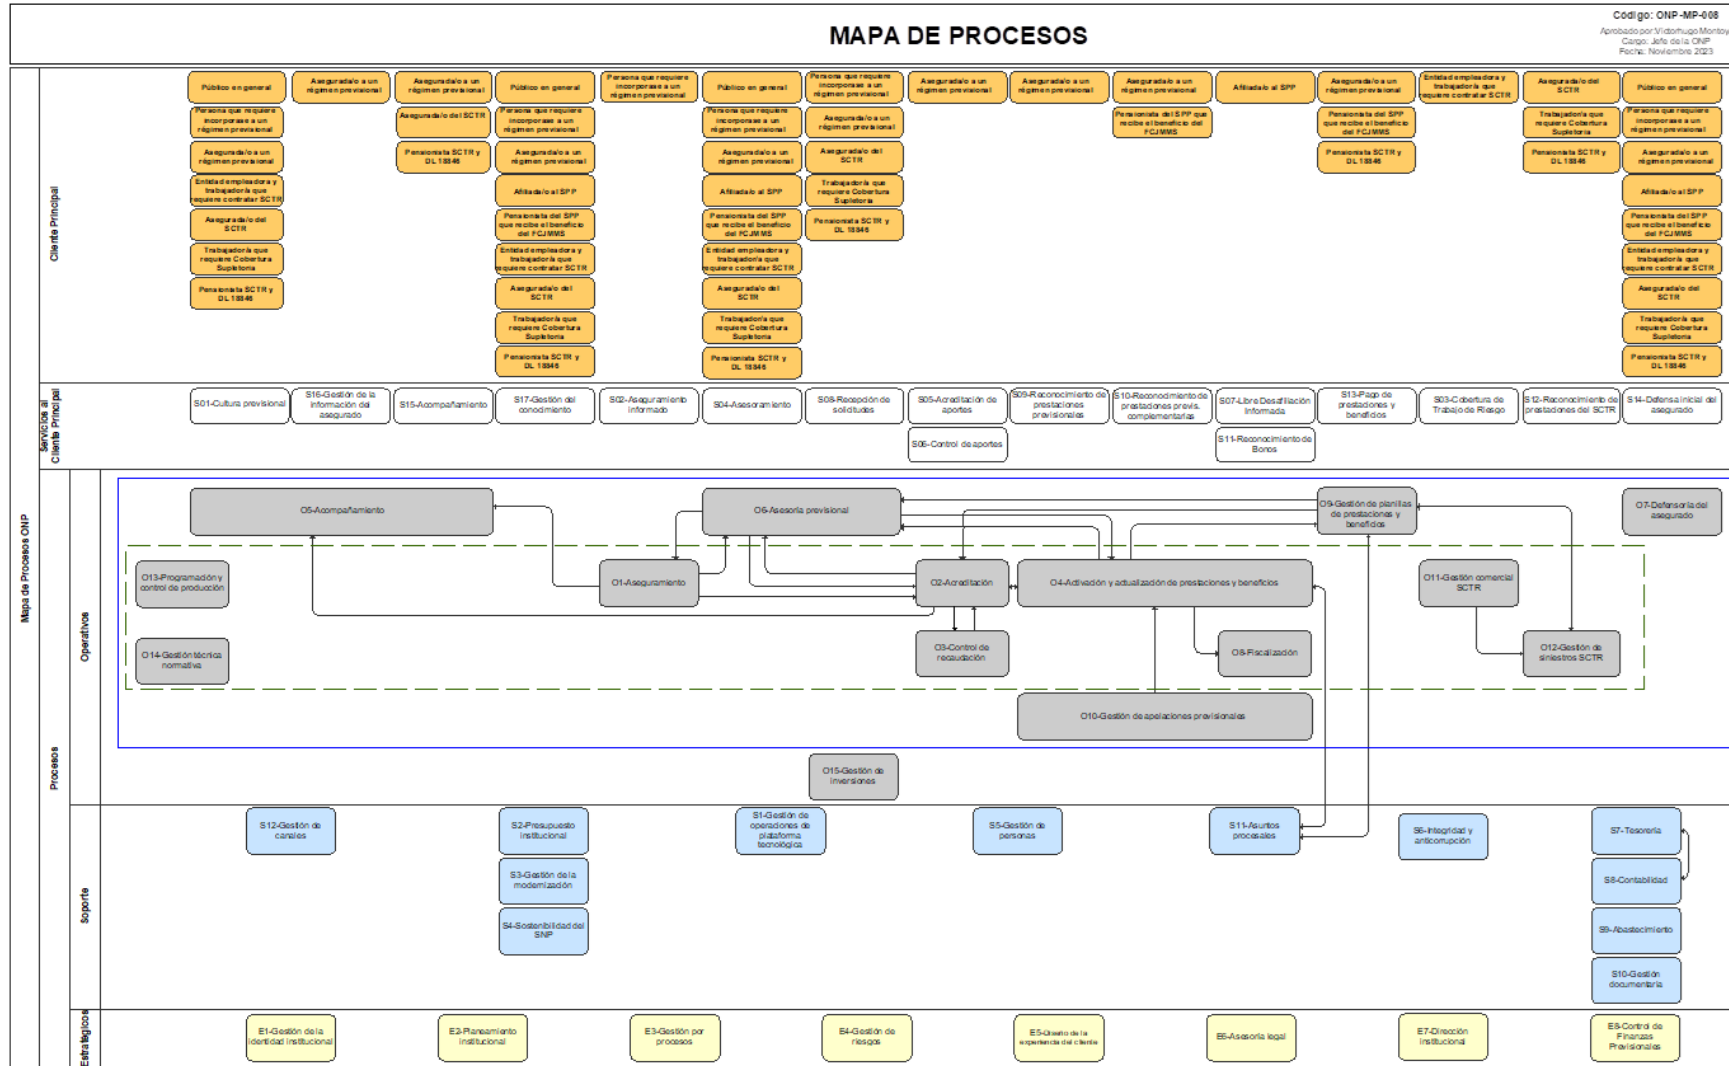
MAPA DE PROCESOS

Código: ONP-MP-008
Aprobado por: Victorhugo Montoya
Cargo: Jefe de la ONP
Fecha: Noviembre 2023

Mapa de Procesos ONP

Cliente Principal

Público en general
Persona que requiere incorporarse a un régimen previsional
Asegurado/a a un régimen previsional
Entidad empleadora y trabajador/a que requiere contratar SCTR
Asegurado/a del SCTR
Trabajador/a que requiere Cobertura Supletoria
Pensionista SCTR y DL 18846

Asegurado/a a un régimen previsional

Asegurado/a a un régimen previsional
Asegurado/a del SCTR
Pensionista SCTR y DL 18846

Público en general
Persona que requiere incorporarse a un régimen previsional
Asegurado/a a un régimen previsional
Afiliado/a al SPP
Pensionista del SPP que recibe el beneficio del FCJMMS
Entidad empleadora y trabajador/a que requiere contratar SCTR
Asegurado/a del SCTR
Trabajador/a que requiere Cobertura Supletoria
Pensionista SCTR y DL 18846

Persona que requiere incorporarse a un régimen previsional

Público en general
Persona que requiere incorporarse a un régimen previsional
Asegurado/a a un régimen previsional
Afiliado/a al SPP
Pensionista del SPP que recibe el beneficio del FCJMMS
Entidad empleadora y trabajador/a que requiere contratar SCTR
Asegurado/a del SCTR
Trabajador/a que requiere Cobertura Supletoria
Pensionista SCTR y DL 18846

Persona que requiere incorporarse a un régimen previsional
Asegurado/a a un régimen previsional
Asegurado/a del SCTR
Trabajador/a que requiere Cobertura Supletoria
Pensionista SCTR y DL 18846

Asegurado/a a un régimen previsional

Asegurado/a a un régimen previsional

Asegurado/a a un régimen previsional
Pensionista del SPP que recibe el beneficio del FCJMMS

Afiliado/a al SPP

Asegurado/a a un régimen previsional
Pensionista del SPP que recibe el beneficio del FCJMMS
Pensionista SCTR y DL 18846

Entidad empleadora y trabajador/a que requiere contratar SCTR

Asegurado/a del SCTR
Trabajador/a que requiere Cobertura Supletoria
Pensionista SCTR y DL 18846

Público en general
Persona que requiere incorporarse a un régimen previsional
Asegurado/a a un régimen previsional
Afiliado/a al SPP
Pensionista del SPP que recibe el beneficio del FCJMMS
Entidad empleadora y trabajador/a que requiere contratar SCTR
Asegurado/a del SCTR
Trabajador/a que requiere Cobertura Supletoria
Pensionista SCTR y DL 18846

Servicios al Cliente Principal

S01-Cultura previsional
S16-Gestión de la información del asegurado
S15-Acompañamiento
S17-Gestión del conocimiento
S02-Aseguramiento informado
S04-Asesoramiento
S08-Recepción de solicitudes
S05-Acreditación de aportes
S06-Control de aportes
S09-Reconocimiento de prestaciones previsionales
S10-Reconocimiento de prestaciones previs. complementarias
S07-Libre Desafiliación Informada
S11-Reconocimiento de Bonos
S13-Pago de prestaciones y beneficios
S03-Cobertura de Trabajo de Riesgo
S12-Reconocimiento de prestaciones del SCTR
S14-Defensa inicial del asegurado

Procesos

Operativos

O5-Acompañamiento
O6-Asesoría previsional
O9-Gestión de planillas de prestaciones y beneficios
O7-Defensoría del asegurado
O13-Programación y control de producción
O1-Aseguramiento
O2-Acreditación
O4-Activación y actualización de prestaciones y beneficios
O11-Gestión comercial SCTR
O14-Gestión técnica normativa
O3-Control de recaudación
O8-Fiscalización
O12-Gestión de siniestros SCTR
O10-Gestión de apelaciones previsionales
O15-Gestión de inversiones

Soporte

S12-Gestión de canales
S2-Presupuesto institucional
S3-Gestión de la modernización
S4-Sostenibilidad del SNP
S1-Gestión de operaciones de plataforma tecnológica
S5-Gestión de personas
S11-Asuntos procesales
S6-Integridad y anticorrupción
S7-Tesorería
S8-Contabilidad
S9-Abastecimiento
S10-Gestión documentaria

Estratégicos

E1-Gestión de la identidad institucional
E2-Planeamiento institucional
E3-Gestión por procesos
E4-Gestión de riesgos
E5-Diseño de la experiencia del cliente
E6-Asesoría legal
E7-Dirección institucional
E8-Control de Finanzas Previsionales